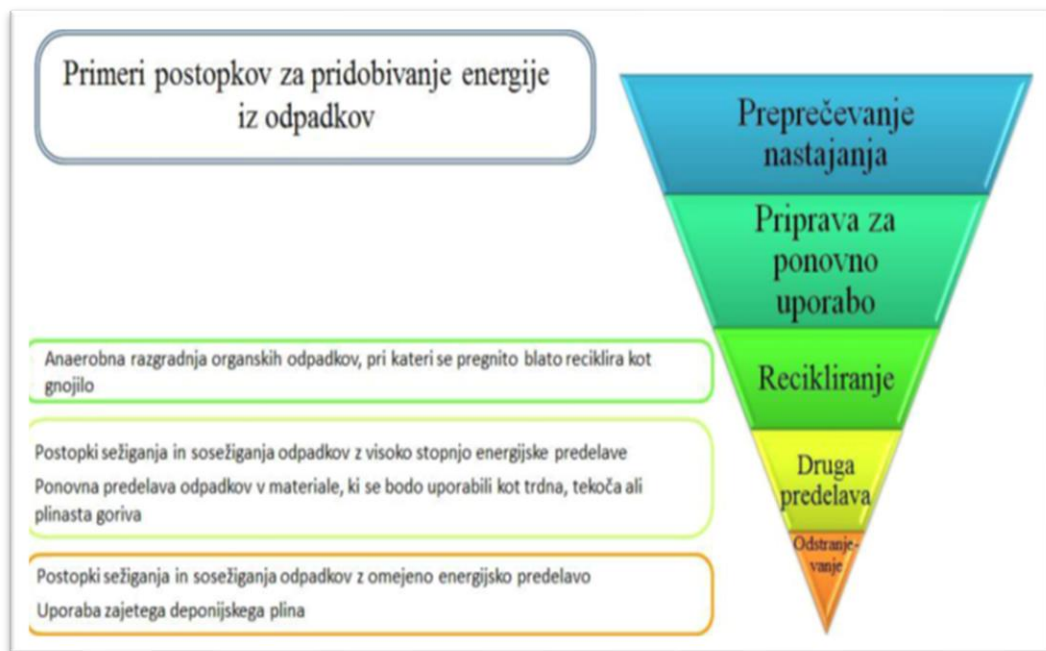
Primeri postopkov za pridobivanje energije iz odpadkov

Preprečevanje nastajanja

Priprava za ponovno uporabo

Recikliranje

Druga predelava

Odstranje-vanje

Anaerobna razgradnja organskih odpadkov, pri kateri se pregnito blato reciklira kot gnojilo

Postopki sežiganja in sosežiganja odpadkov z visoko stopnjo energijske predelave

Ponovna predelava odpadkov v materiale, ki se bodo uporabili kot trdna, tekoča ali plinasta goriva

Postopki sežiganja in sosežiganja odpadkov z omejeno energijsko predelavo

Uporaba zajetega deponijskega plina